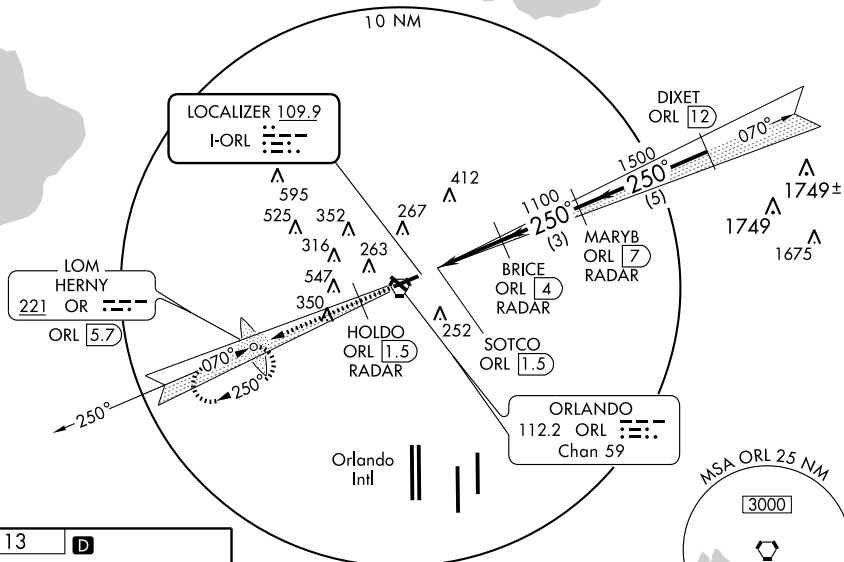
10 NM

LOCALIZER 109.9
I-ORL

DIXET
ORL 12

070°

1500
250°
(5)

1100
250°
(3)

1749±
1749
1675

595
412
525
352
267
316
263
547
350

MARYB
ORL 7
RADAR

BRICE
ORL 4
RADAR

LOM
HERNY
221 OR
ORL 5.7

HOLDO
ORL 1.5
RADAR

252

SOTCO
ORL 1.5

070°
250°
250°

ORLANDO
112.2 ORL
Chan 59

Orlando
Intl

MSA ORL 25 NM
3000

13
D